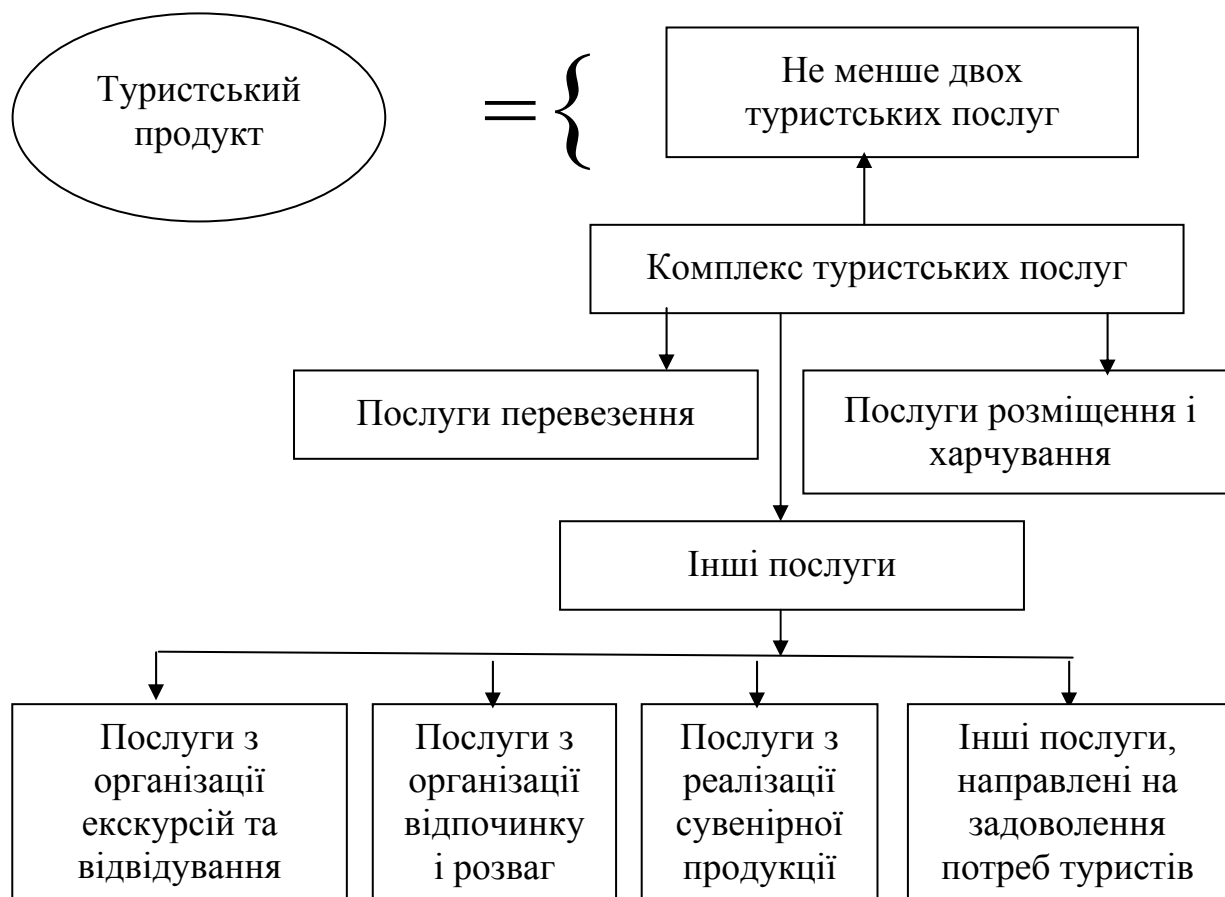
Туристський продукт

=

Не менше двох туристських послуг

Комплекс туристських послуг

Послуги перевезення

Послуги розміщення і харчування

Інші послуги

Послуги з організації екскурсій та відвідування

Послуги з організації відпочинку і розваг

Послуги з реалізації сувенірної продукції

Інші послуги, направлені на задоволення потреб туристів